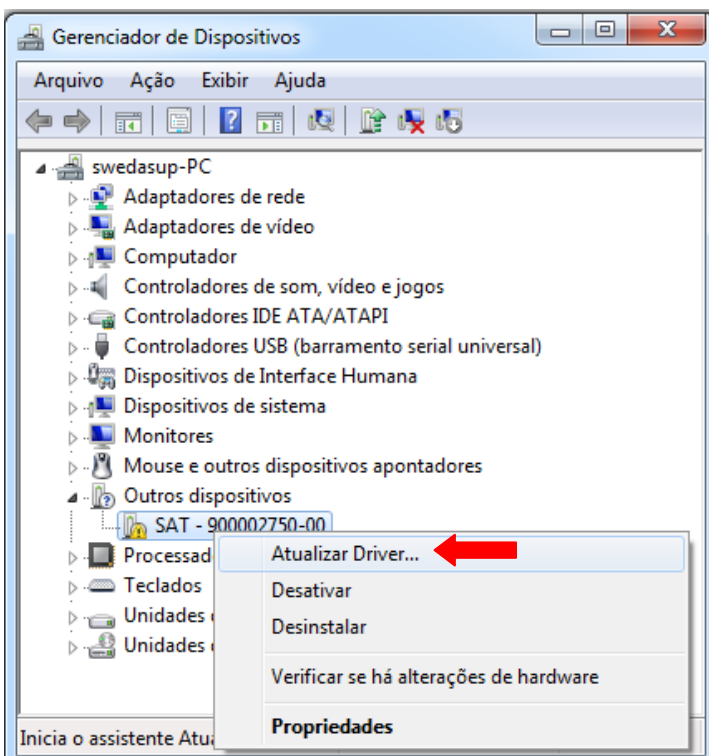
Gerenciador de Dispositivos

Arquivo Ação Exibir Ajuda

swedasup-PC
Adaptadores de rede
Adaptadores de vídeo
Computador
Controladores de som, vídeo e jogos
Controladores IDE ATA/ATAPI
Controladores USB (barramento serial universal)
Dispositivos de Interface Humana
Dispositivos de sistema
Monitores
Mouse e outros dispositivos apontadores
Outros dispositivos
SAT - 900002750-00
Processad
Teclados
Unidades
Unidades

Atualizar Driver...
Desativar
Desinstalar
Verificar se há alterações de hardware
Propriedades

Inicia o assistente Atua